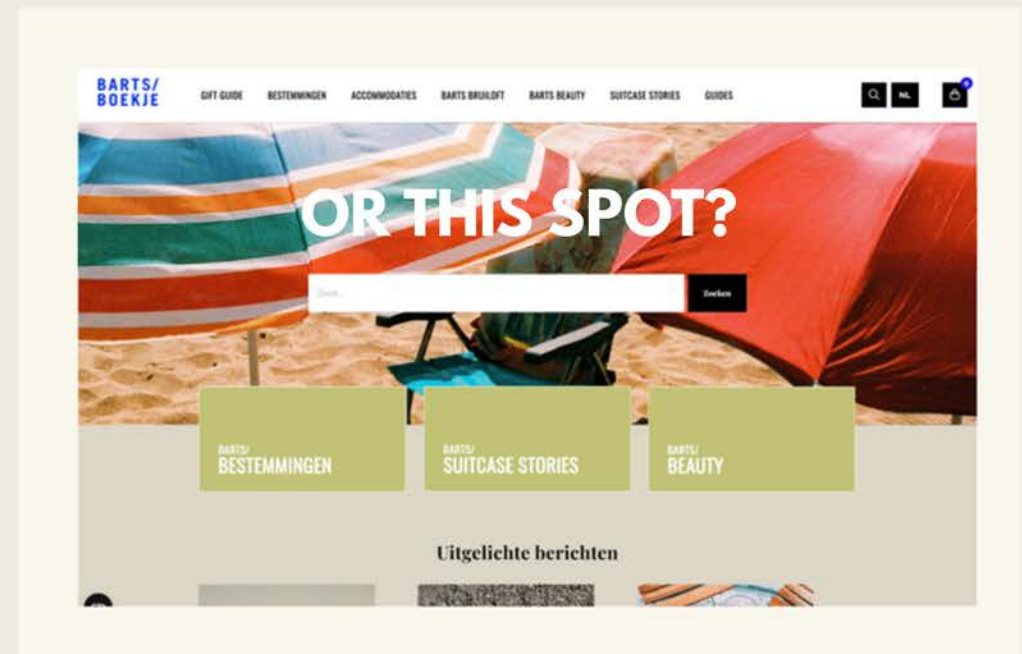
BARTS/
BOEKJE

GIFT GUIDE BESTEMMINGEN ACCOMMODATIES BARTS BRUILOFT BARTS BEAUTY SUITCASE STORIES GUIDES

NL

0

OR THIS SPOT?

Zoek...

Zoeken

BARTS/
BESTEMMINGEN

BARTS/
SUITCASE STORIES

BARTS/
BEAUTY

Uitgelichte berichten